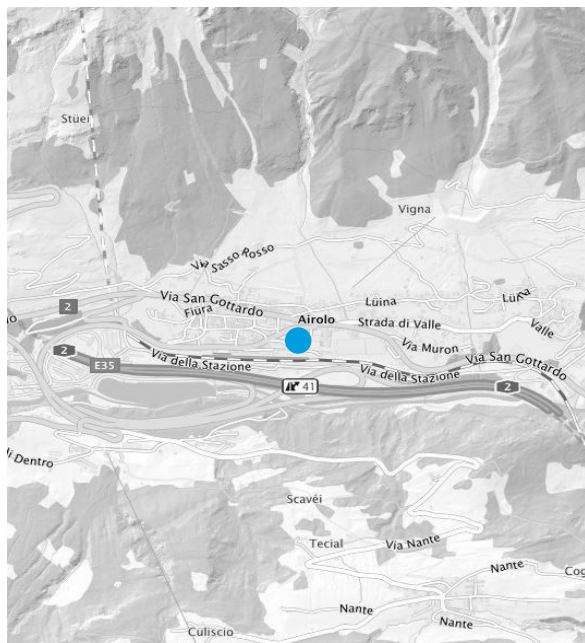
Stuei

Vigna

Via Sasso Rosso

2

Via San Gottardo

Fiura

Airolo

Lüina

Lüina

Strada di Valle

Valle

io

2

Via Muron

Via San Gottardo

E35

Via della Stazione

Via della Stazione

41

2

di Dentro

Scavéi

Tecial

Via Nante

Nante

Cog

Nante

Nante

Culiscio